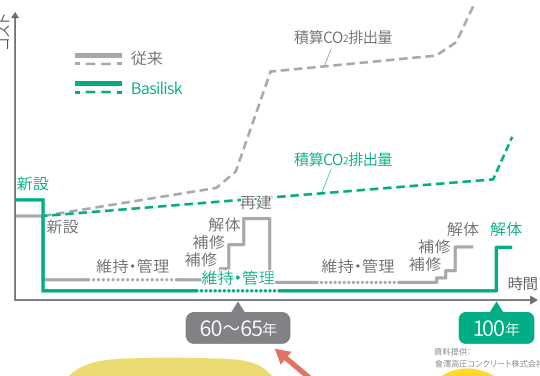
コスト

従来

Basilisk

積算$CO_2$排出量

積算$CO_2$排出量

新設

新設

再建

解体

補修

補修

維持・管理

維持・管理

維持・管理

解体

補修

補修

解体

時間

60〜65年

100年

資料提供:
會澤高圧コンクリート株式会社